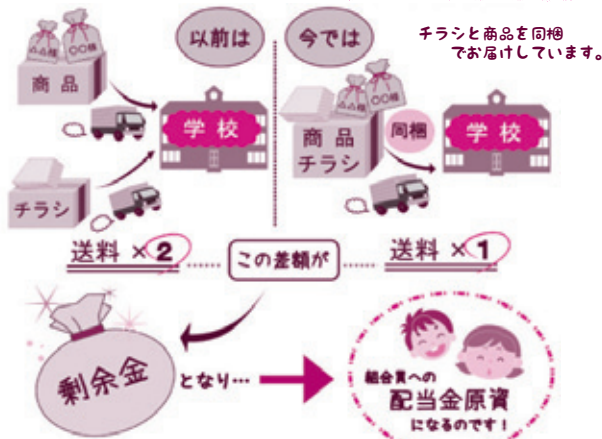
以前は

今では

チラシと商品を同梱
でお届けしています。

△△様
○○様
商品

学校

チラシ

△△様
○○様
商品
チラシ

同梱

学校

送料 ×2

この差額が

送料 ×1

剰余金

となり…

組合員への
配当金原資
になるのです！